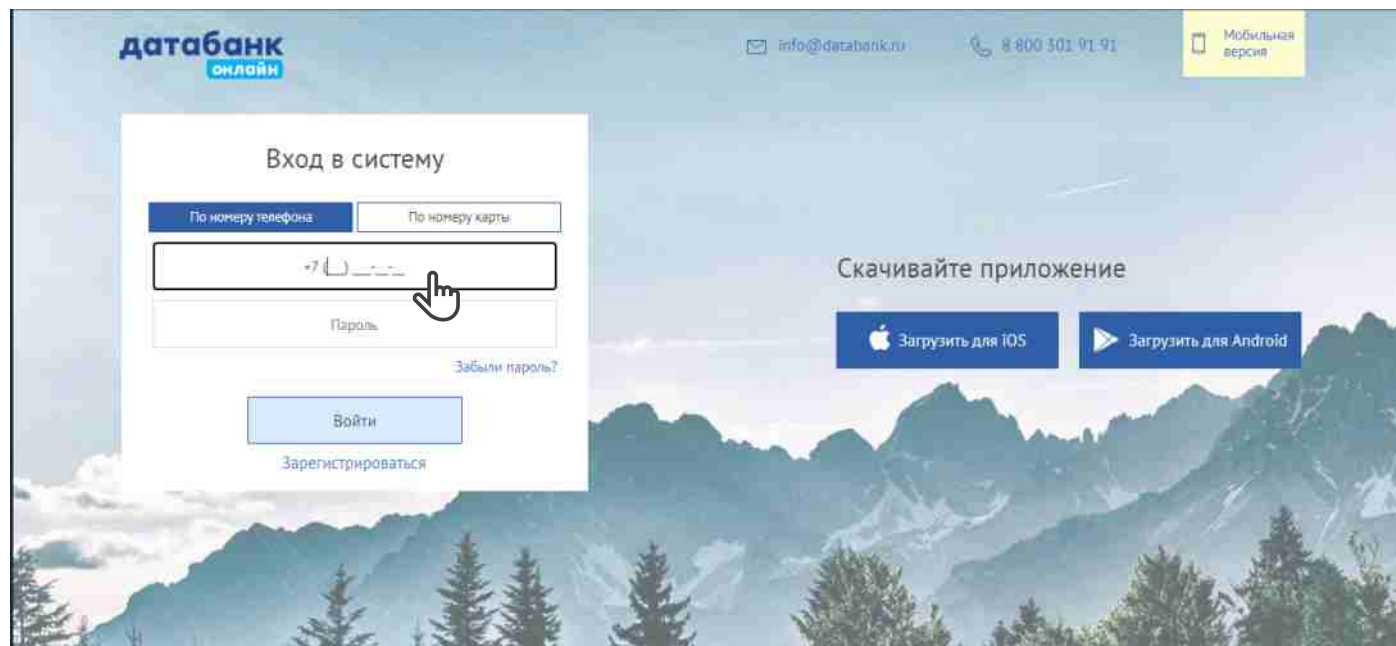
датабанк
онлайн

info@databank.ru

8 800 301 91 91

Мобильная версия

Вход в систему

По номеру телефона

По номеру карты

+7 (___) ___-__-__

Пароль

Забыли пароль?

Войти

Зарегистрироваться

Скачивайте приложение

Загрузить для iOS

Загрузить для Android